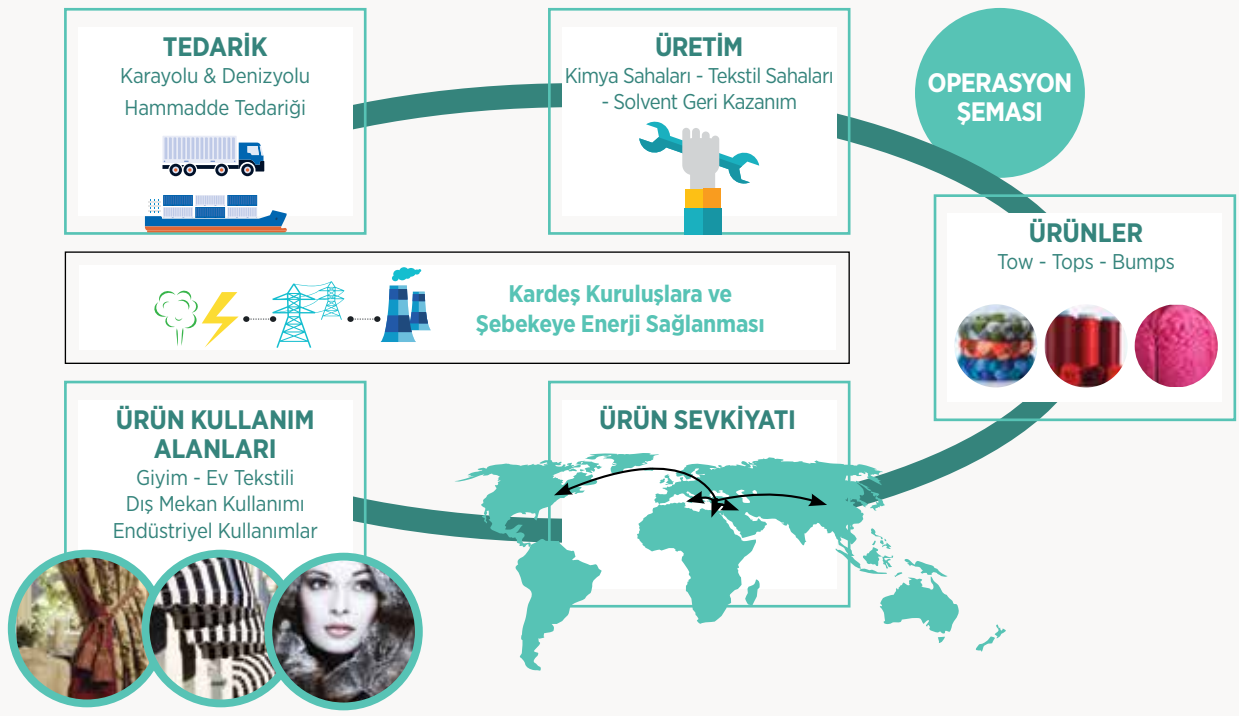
TEDARİK
Karayolu & Denizyolu
Hammadde Tedariği

ÜRETİM
Kimya Sahaları - Tekstil Sahaları - Solvent Geri Kazanım

OPERASYON ŞEMASI

ÜRÜNLER
Tow - Tops - Bumps

Kardeş Kuruluşlara ve Şebekeye Enerji Sağlanması

ÜRÜN KULLANIM ALANLARI
Giyim - Ev Tekstili
Dış Mekan Kullanımı
Endüstriyel Kullanımlar

ÜRÜN SEVKİYATI